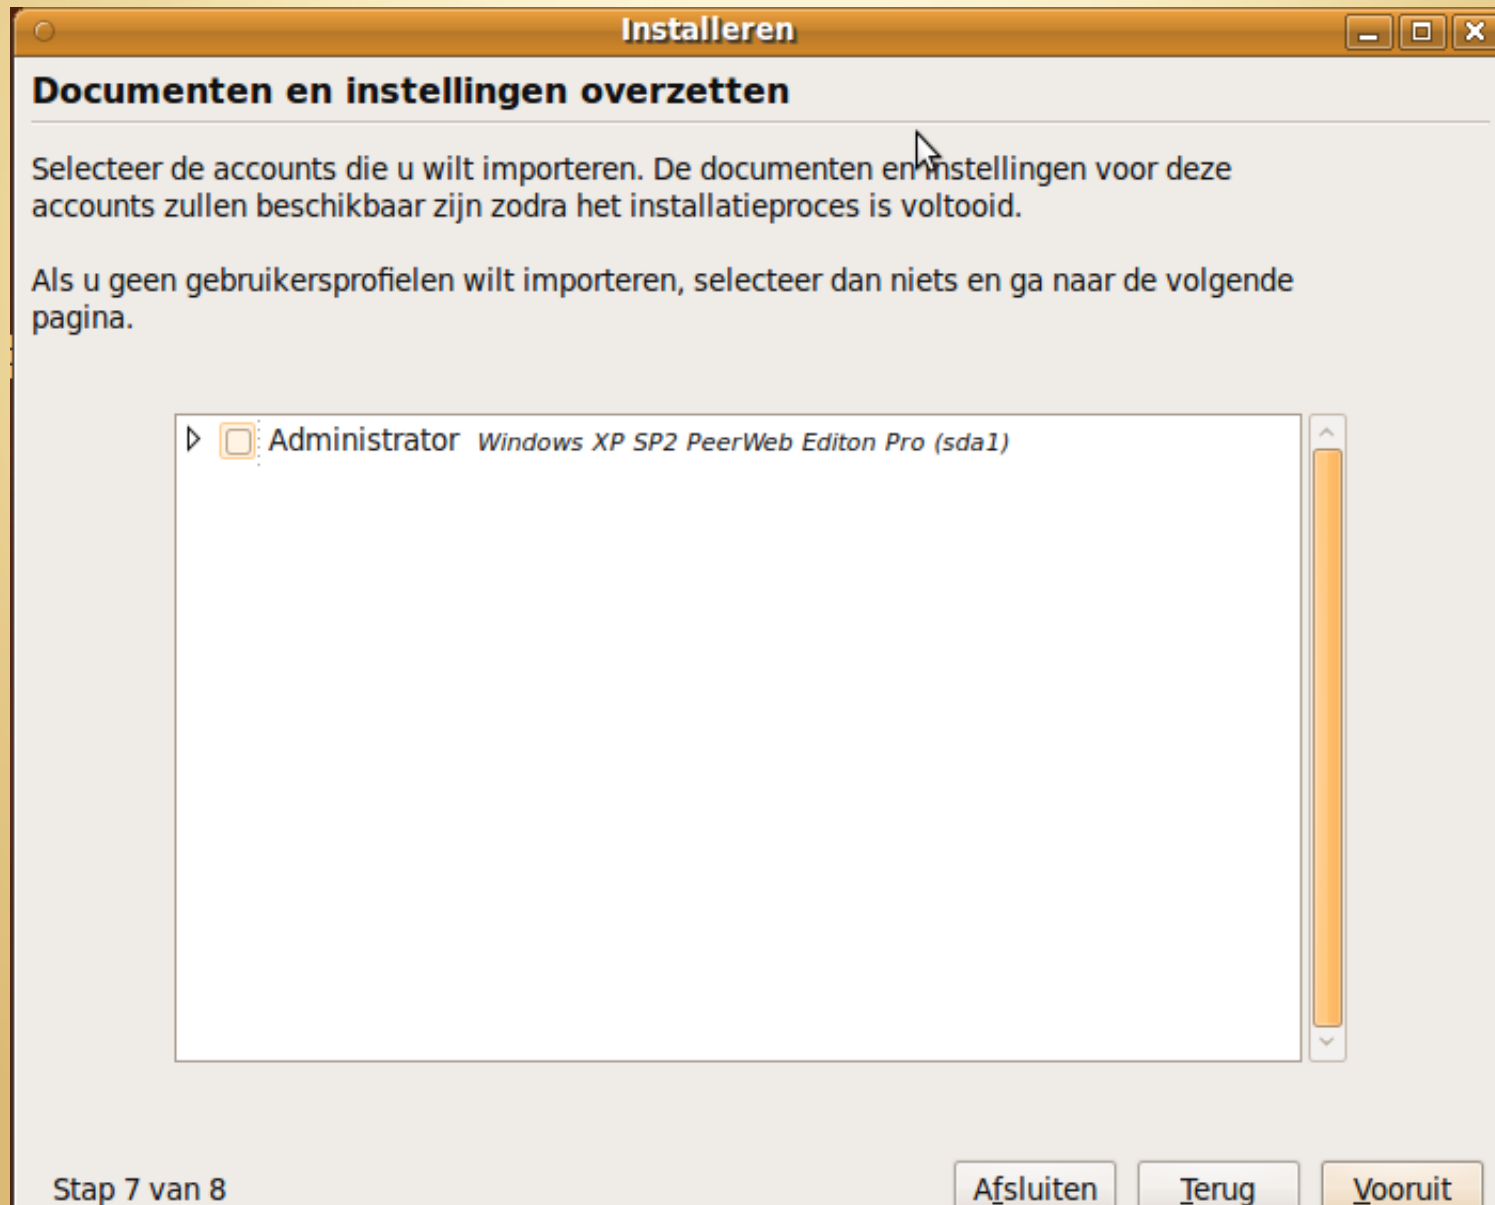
Installeren

Documenten en instellingen overzetten

Selecteer de accounts die u wilt importeren. De documenten en instellingen voor deze accounts zullen beschikbaar zijn zodra het installatieproces is voltooid.

Als u geen gebruikersprofielen wilt importeren, selecteer dan niets en ga naar de volgende pagina.

Administrator Windows XP SP2 PeerWeb Editon Pro (sda1)

Stap 7 van 8

Afsluiten Terug Vooruit